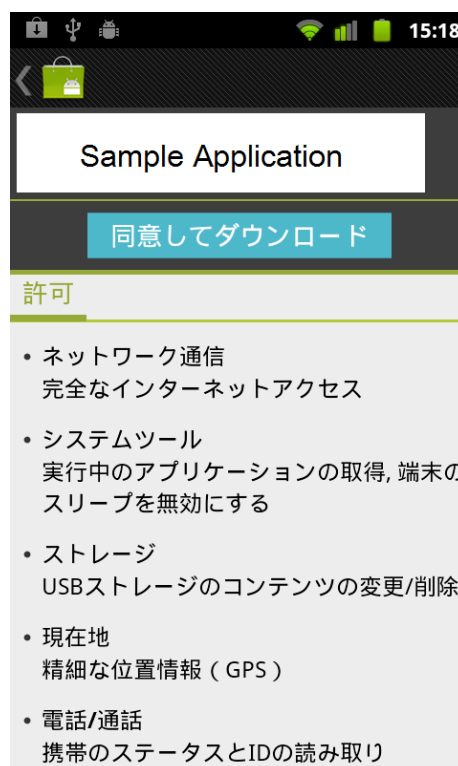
15:18

Sample Application

同意してダウンロード

許可

• ネットワーク通信
完全なインターネットアクセス

• システムツール
実行中のアプリケーションの取得, 端末の
スリープを無効にする

• ストレージ
USBストレージのコンテンツの変更/削除

• 現在地
精細な位置情報（GPS）

• 電話/通話
携帯のステータスとIDの読み取り